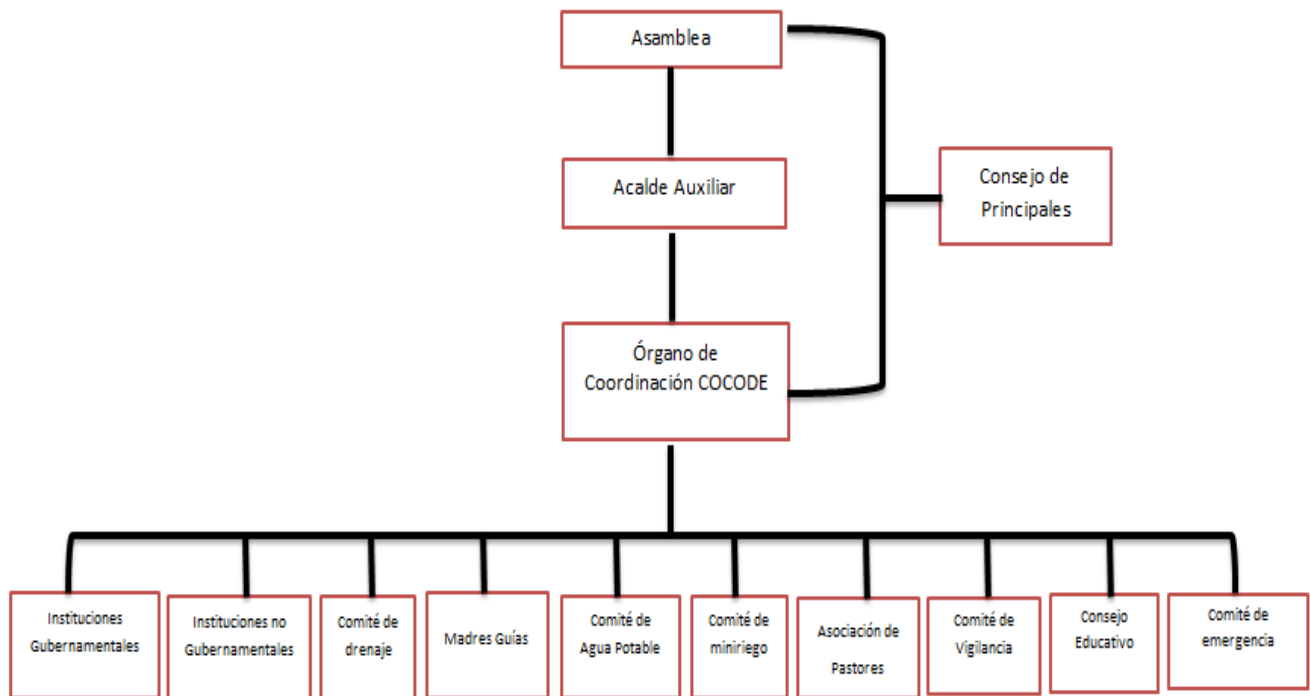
Asamblea

Acalde Auxiliar

Consejo de Principales

Órgano de Coordinación COCODE

Instituciones Gubernamentales

Instituciones no Gubernamentales

Comité de drenaje

Madres Guías

Comité de Agua Potable

Comité de miniriego

Asociación de Pastores

Comité de Vigilancia

Consejo Educativo

Comité de emergencia